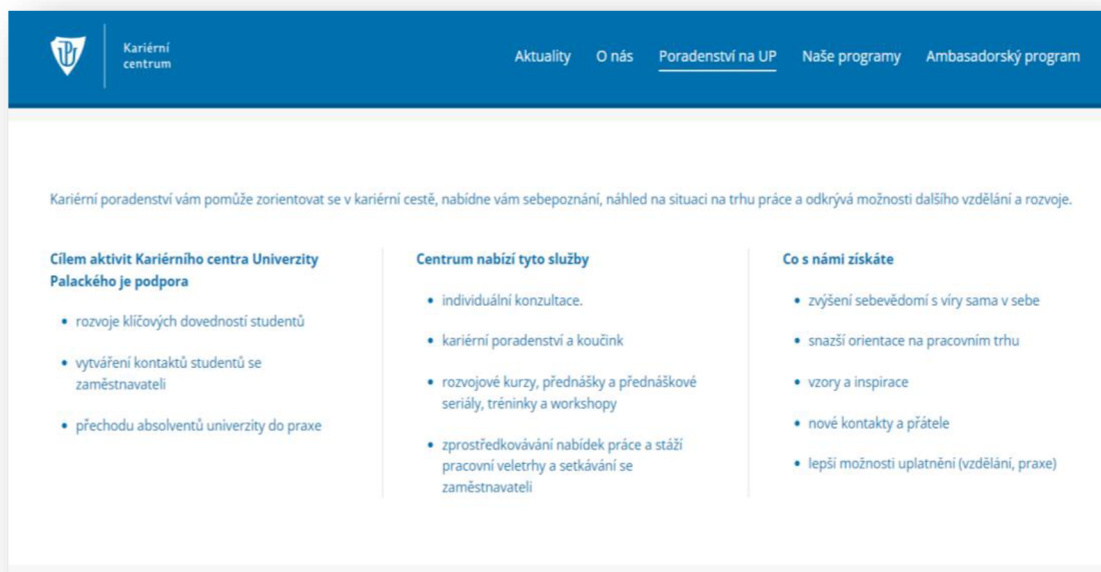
Kariérní centrum

Aktuality O nás Poradenství na UP Naše programy Ambasadorský program

Kariérní poradenství vám pomůže zorientovat se v kariérní cestě, nabídne vám sebepoznání, náhled na situaci na trhu práce a odkrývá možnosti dalšího vzdělání a rozvoje.

Cílem aktivit Kariérního centra Univerzity Palackého je podpora

- rozvoje klíčových dovedností studentů
- vytváření kontaktů studentů se zaměstnavateli
- přechodu absolventů univerzity do praxe

Centrum nabízí tyto služby

- individuální konzultace.
- kariérní poradenství a koučink
- rozvojové kurzy, přednášky a přednáškové seriály, tréninky a workshopy
- zprostředkovávání nabídek práce a stáží pracovní veletrhy a setkávání se zaměstnavateli

Co s námi získáte

- zvýšení sebevědomí s víry sama v sebe
- snazší orientace na pracovním trhu
- vzory a inspirace
- nové kontakty a přátele
- lepší možnosti uplatnění (vzdělání, praxe)